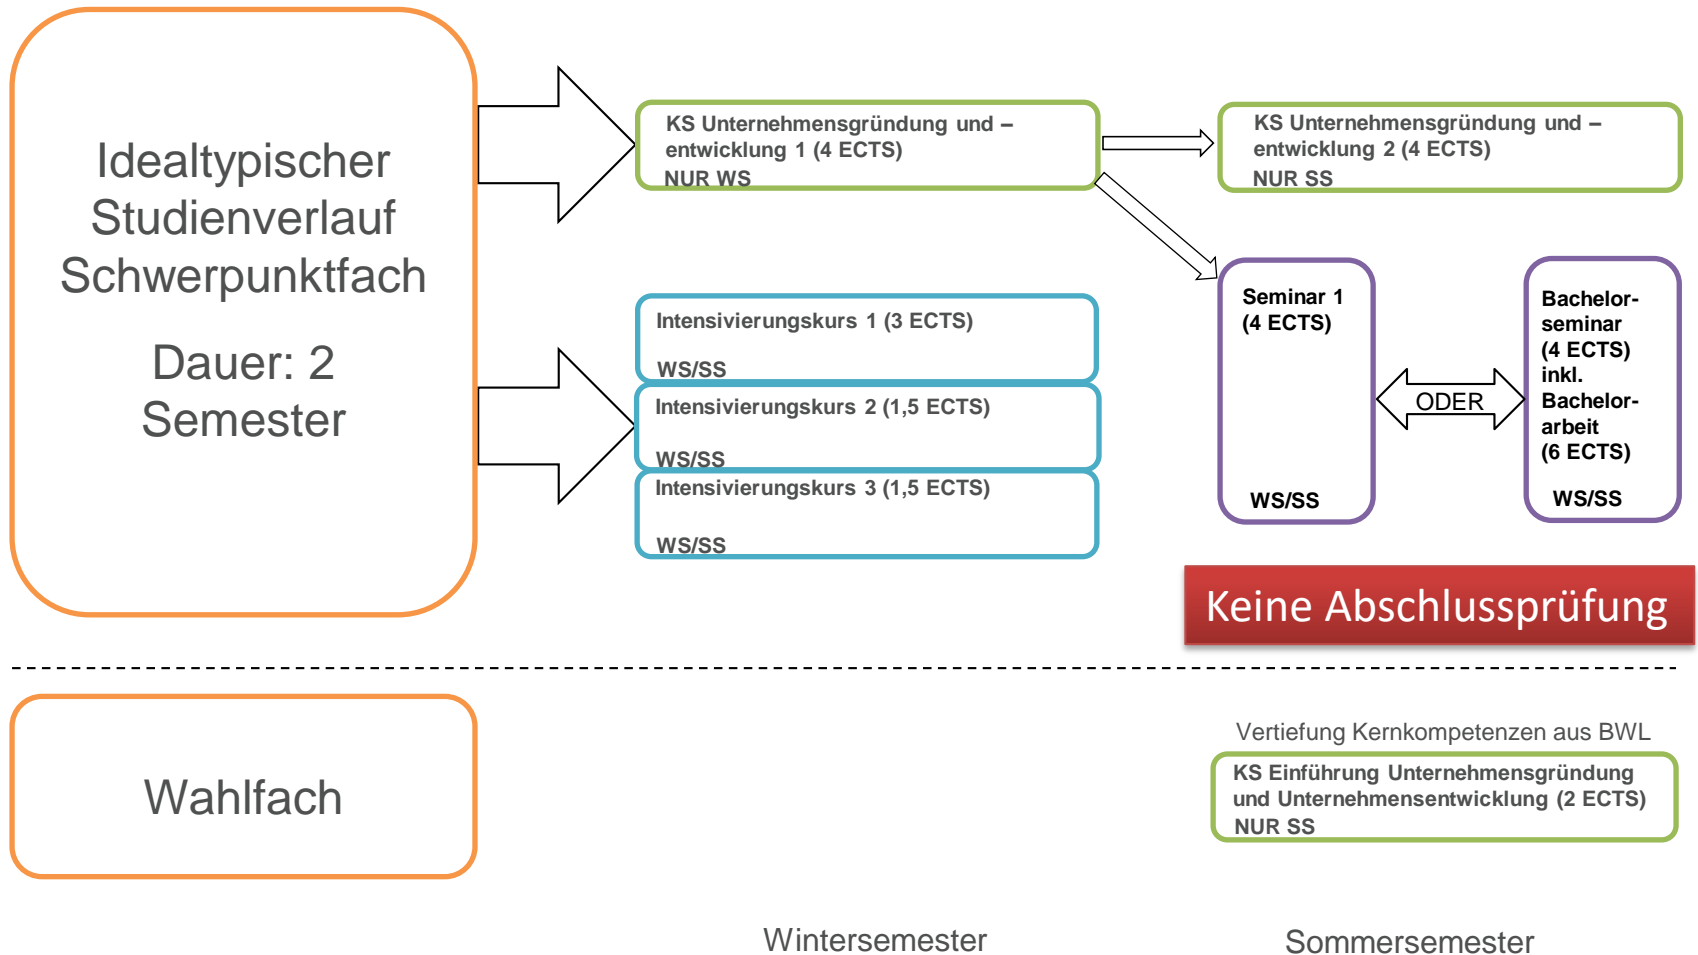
Idealtypischer Studienverlauf Schwerpunktfach

Dauer: 2 Semester

KS Unternehmensgründung und –entwicklung 1 (4 ECTS)
NUR WS

KS Unternehmensgründung und –entwicklung 2 (4 ECTS)
NUR SS

Intensivierungskurs 1 (3 ECTS)
WS/SS

Intensivierungskurs 2 (1,5 ECTS)
WS/SS

Intensivierungskurs 3 (1,5 ECTS)
WS/SS

Seminar 1
(4 ECTS)
WS/SS

ODER

Bachelorseminar
(4 ECTS)
inkl.
Bachelorarbeit
(6 ECTS)
WS/SS

Keine Abschlussprüfung

Wahlfach

Vertiefung Kernkompetenzen aus BWL

KS Einführung Unternehmensgründung und Unternehmensentwicklung (2 ECTS)
NUR SS

Wintersemester

Sommersemester